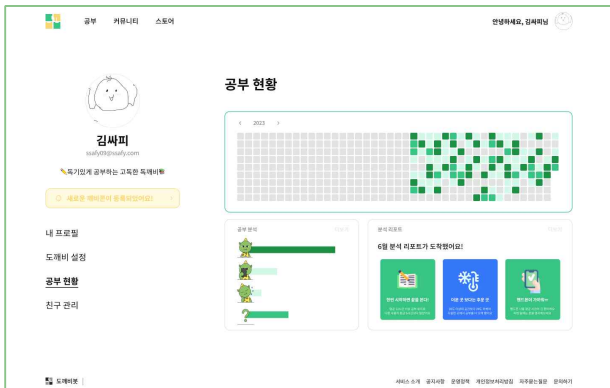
공부 커뮤니티 스토어

안녕하세요, 김싸피님

김싸피

ssafy09@ssafy.com

✏️독기있게 공부하는 고독한 독깨비🔥

새로운 깨비친이 등록되었어요!

내 프로필

도깨비 설정

공부 현황

친구 관리

공부 현황

‹ 2023 ›

공부 분석

분석 리포트

6월 분석 리포트가 도착했어요!

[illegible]

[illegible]

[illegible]

도깨비붓

서비스 소개 공지사항 운영정책 개인정보처리방침 자주묻는질문 문의하기